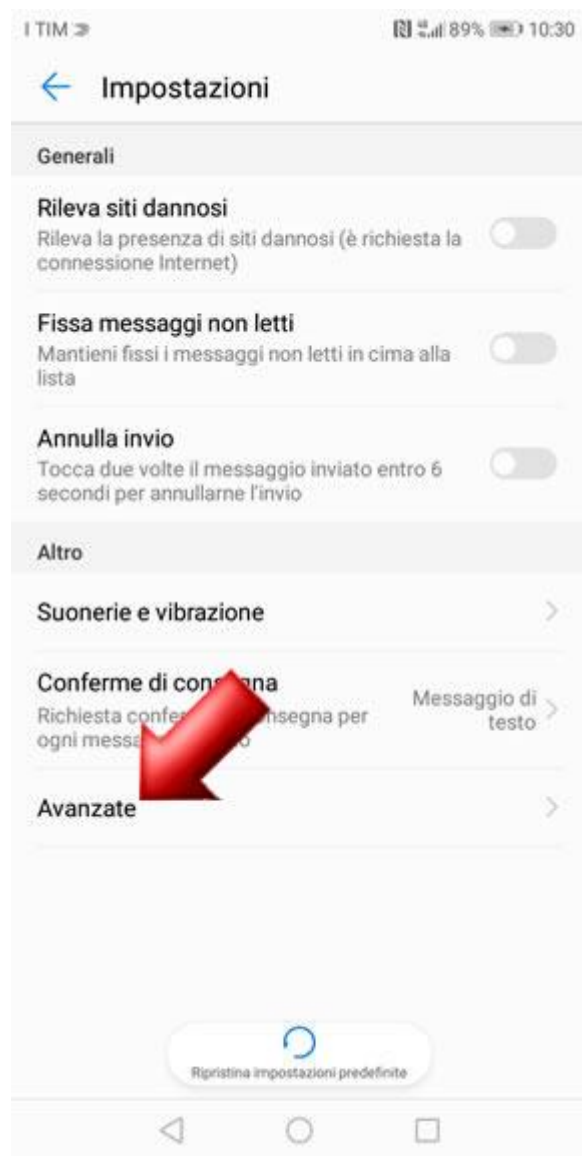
I TIM

89% 10:30

Impostazioni

Generali

Rileva siti dannosi
Rileva la presenza di siti dannosi (è richiesta la connessione Internet)

Fissa messaggi non letti
Mantieni fissi i messaggi non letti in cima alla lista

Annulla invio
Tocca due volte il messaggio inviato entro 6 secondi per annullarne l'invio

Altro

Suonerie e vibrazione

Conferme di con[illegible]na
Richiesta confe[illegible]nsegna per ogni messa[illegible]

Messaggio di testo

Avanzate

Ripristina impostazioni predefinite